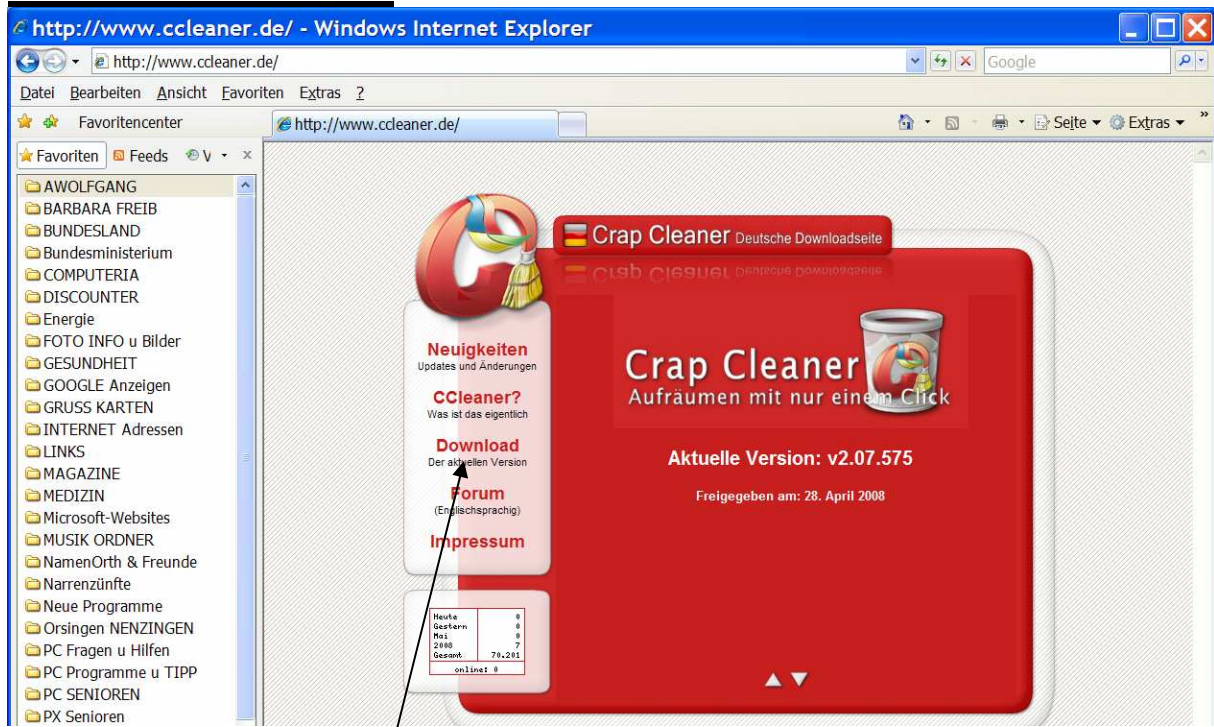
http://www.ccleaner.de/ - Windows Internet Explorer

http://www.ccleaner.de/

Google

Datei Bearbeiten Ansicht Favoriten Extras ?

Favoritencenter

http://www.ccleaner.de/

Seite ▾ Extras ▾

Favoriten Feeds V ▾ ×

AWOLFGANG
BARBARA FREIB
BUNDESLAND
Bundesministerium
COMPUTERIA
DISCOUNTER
Energie
FOTO INFO u Bilder
GESUNDHEIT
GOOGLE Anzeigen
GRUSS KARTEN
INTERNET Adressen
LINKS
MAGAZINE
MEDIZIN
Microsoft-Websites
MUSIK ORDNER
NamenOrth & Freunde
Narrenzünfte
Neue Programme
Orsingen NENZINGEN
PC Fragen u Hilfen
PC Programme u TIPP
PC SENIOREN
PX Senioren

Crap Cleaner Deutsche Downloadseite

Neuigkeiten
Updates und Änderungen

CCleaner?
Was ist das eigentlich

Download
Der aktuellen Version

Forum
(Englischsprachig)

Impressum

| Heute | 0 |
|---|---|
| Gestern | 0 |
| Mai | 0 |
| 2008 | 7 |
| Gesamt | 70.201 |

online: 0

Crap Cleaner
Aufräumen mit nur einem Click

Aktuelle Version: v2.07.575

Freigegeben am: 28. April 2008